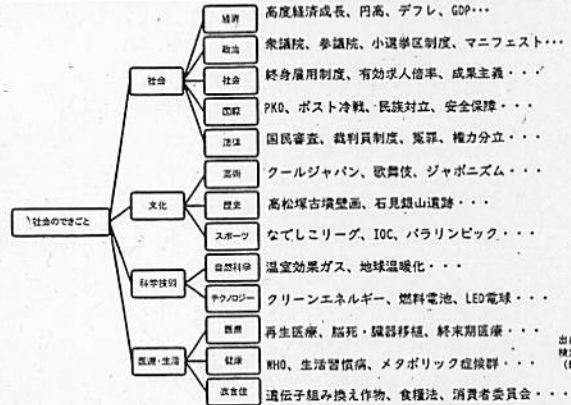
社会のできごと

社会

経済　高度経済成長、円高、デフレ、GDP・・・
政治　衆議院、参議院、小選挙区制度、マニフェスト・・・
社会　終身雇用制度、有効求人倍率、成果主義・・・
国際　PKO、ポスト冷戦、民族対立、安全保障・・・
法律　国民審査、裁判員制度、冤罪、権力分立・・・

文化

芸術　クールジャパン、歌舞伎、ジャポニズム・・・
歴史　高松塚古墳壁画、石見銀山遺跡・・・
スポーツ　なでしこリーグ、IOC、パラリンピック・・・

科学技術

自然科学　温室効果ガス、地球温暖化・・・
テクノロジー　クリーンエネルギー、燃料電池、LED電球・・・

医療・生活

医療　再生医療、脳死・臓器移植、終末期医療・・・
健康　WHO、生活習慣病、メタボリック症候群・・・
衣食住　遺伝子組み換え作物、食糧法、消費者委員会・・・

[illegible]